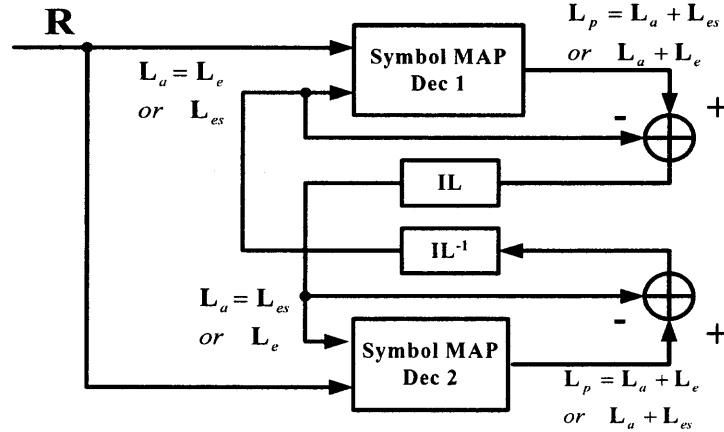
R

$\mathbf{L}_p = \mathbf{L}_a + \mathbf{L}_{es}$

$or \quad \mathbf{L}_a + \mathbf{L}_e$

Symbol MAP Dec 1

$\mathbf{L}_a = \mathbf{L}_e$

$or \quad \mathbf{L}_{es}$

-

+

IL

$\mathbf{IL}^{-1}$

$\mathbf{L}_a = \mathbf{L}_{es}$

$or \quad \mathbf{L}_e$

-

+

Symbol MAP Dec 2

$\mathbf{L}_p = \mathbf{L}_a + \mathbf{L}_e$

$or \quad \mathbf{L}_a + \mathbf{L}_{es}$